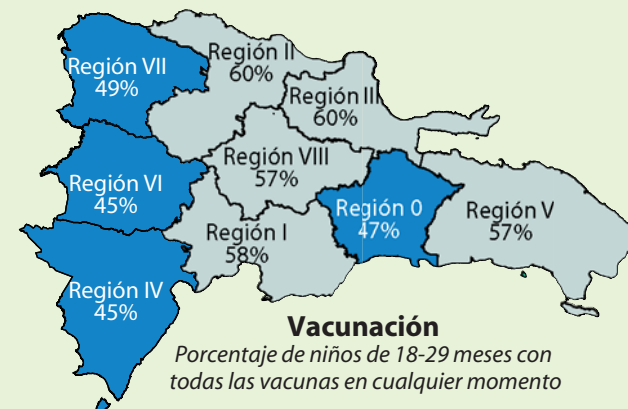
Región VII
49%

Región II
60%

Región III
60%

Región VIII
57%

Región VI
45%

Región 0
47%

Región V
57%

Región I
58%

Región IV
45%

Vacunación
Porcentaje de niños de 18-29 meses con todas las vacunas en cualquier momento